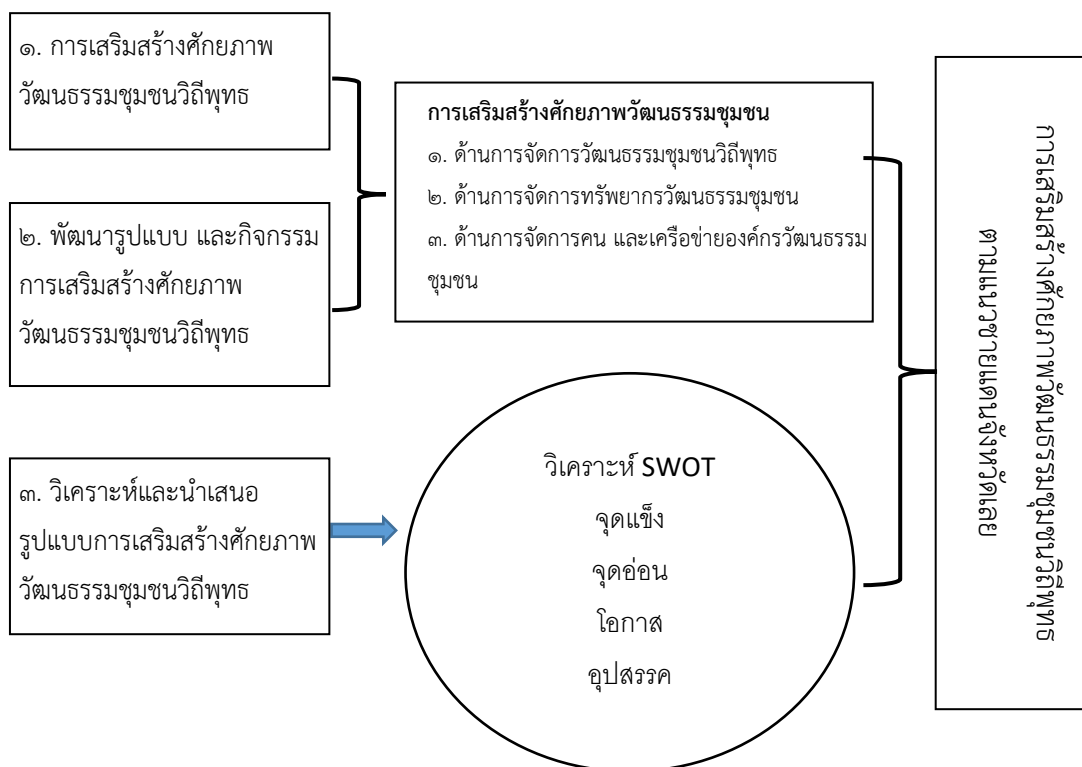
๑. การเสริมสร้างศักยภาพวัฒนธรรมชุมชนวิถีพุทธ

๒. พัฒนารูปแบบ และกิจกรรมการเสริมสร้างศักยภาพวัฒนธรรมชุมชนวิถีพุทธ

๓. วิเคราะห์และนำเสนอรูปแบบการเสริมสร้างศักยภาพวัฒนธรรมชุมชนวิถีพุทธ

การเสริมสร้างศักยภาพวัฒนธรรมชุมชน
๑. ด้านการจัดการวัฒนธรรมชุมชนวิถีพุทธ
๒. ด้านการจัดการทรัพยากรวัฒนธรรมชุมชน
๓. ด้านการจัดการคน และเครือข่ายองค์กรวัฒนธรรมชุมชน

วิเคราะห์ SWOT
จุดแข็ง
จุดอ่อน
โอกาส
อุปสรรค

การเสริมสร้างศักยภาพวัฒนธรรมชุมชนวิถีพุทธ
ของคณะสงฆ์จังหวัดพะเยา